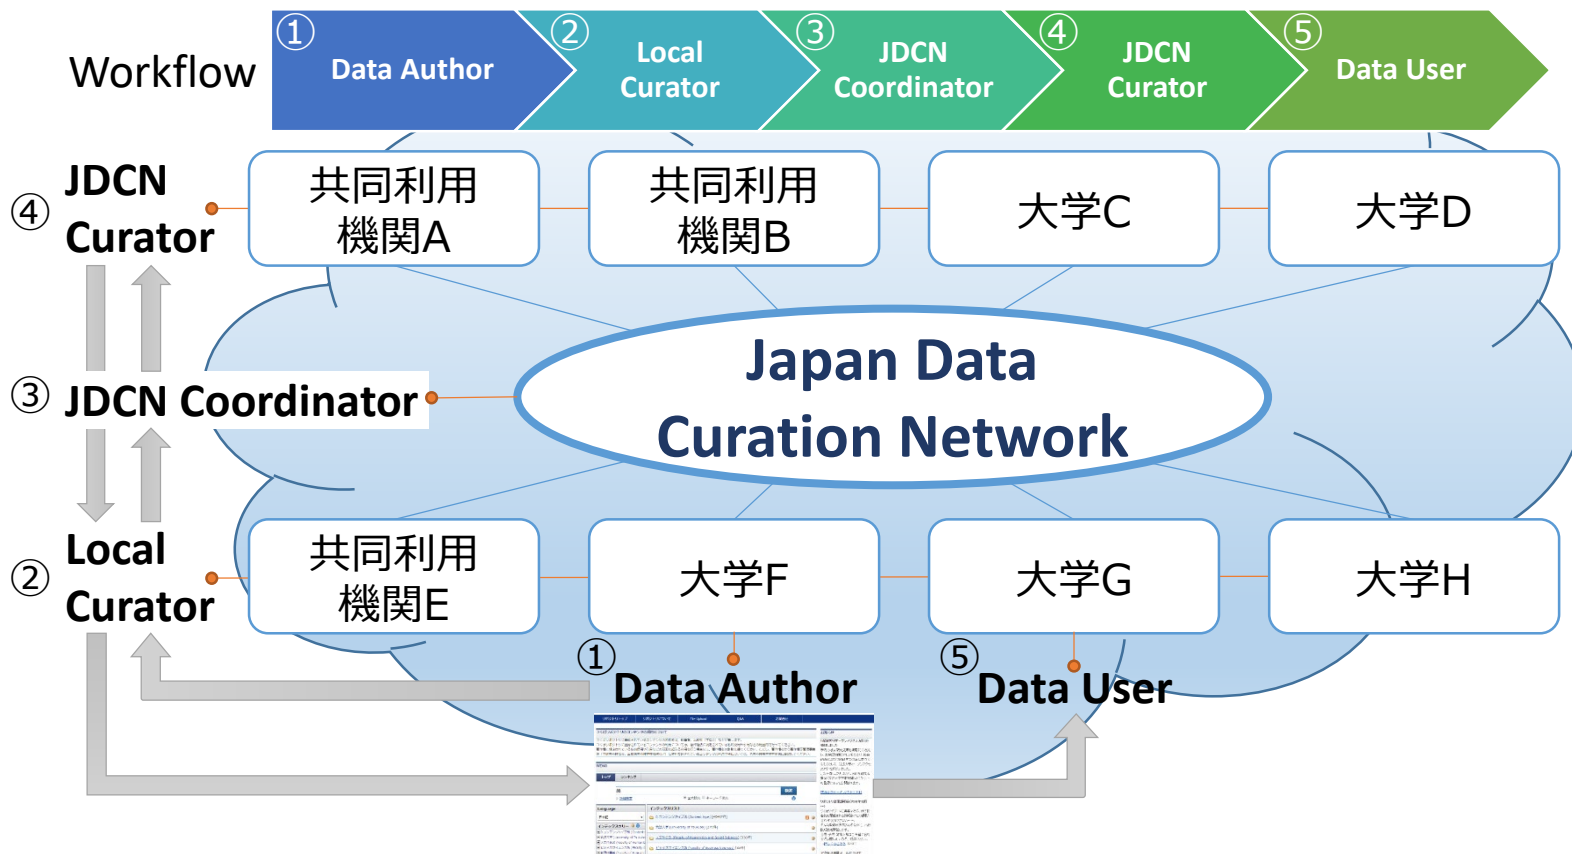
Workflow

① Data Author

② Local Curator

③ JDCN Coordinator

④ JDCN Curator

⑤ Data User

④ JDCN Curator

共同利用機関A

共同利用機関B

大学C

大学D

③ JDCN Coordinator

Japan Data Curation Network

② Local Curator

共同利用機関E

大学F

大学G

大学H

① Data Author

⑤ Data User